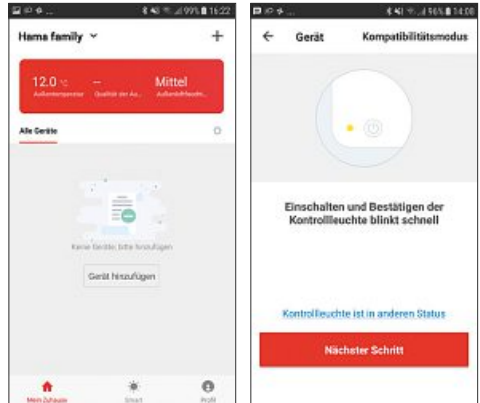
99% 16:22

Hama family

+

12.0 °C
Außentemperatur

--
Qualität der Au...

Mittel
Außenluftfeuchte...

Alle Geräte

Keine Geräte, bitte hinzufügen

Gerät hinzufügen

Mein Zuhause

Smart

Profil

96% 14:00

←

Gerät

Kompatibilitätsmodus

Einschalten und Bestätigen der Kontrollleuchte blinkt schnell

Kontrollleuchte ist in anderen Status

Nächster Schritt